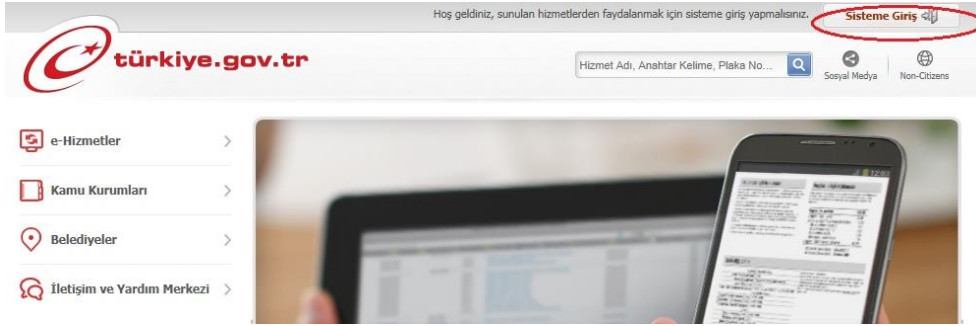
Hoş geldiniz, sunulan hizmetlerden faydalanmak için sisteme giriş yapmalısınız.

Sisteme Giriş

türkiye.gov.tr

Hizmet Adı, Anahtar Kelime, Plaka No...

Sosyal Medya

Non-Citizens

e-Hizmetler

Kamu Kurumları

Belediyeler

İletişim ve Yardım Merkezi

12:03